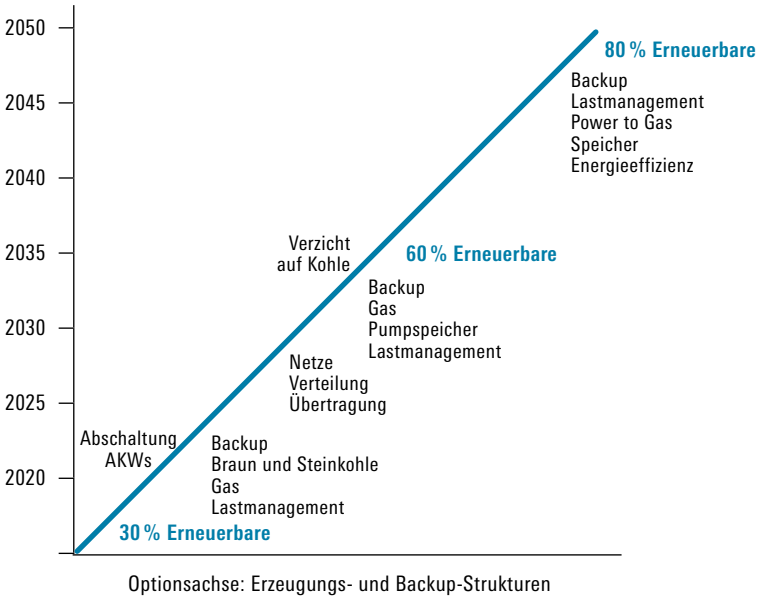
2050
2045
2040
2035
2030
2025
2020

80 % Erneuerbare
Backup
Lastmanagement
Power to Gas
Speicher
Energieeffizienz

Verzicht auf Kohle

60 % Erneuerbare
Backup
Gas
Pumpspeicher
Lastmanagement

Netze
Verteilung
Übertragung

Abschaltung AKWs

Backup
Braun und Steinkohle
Gas
Lastmanagement

30 % Erneuerbare

Optionsachse: Erzeugungs- und Backup-Strukturen